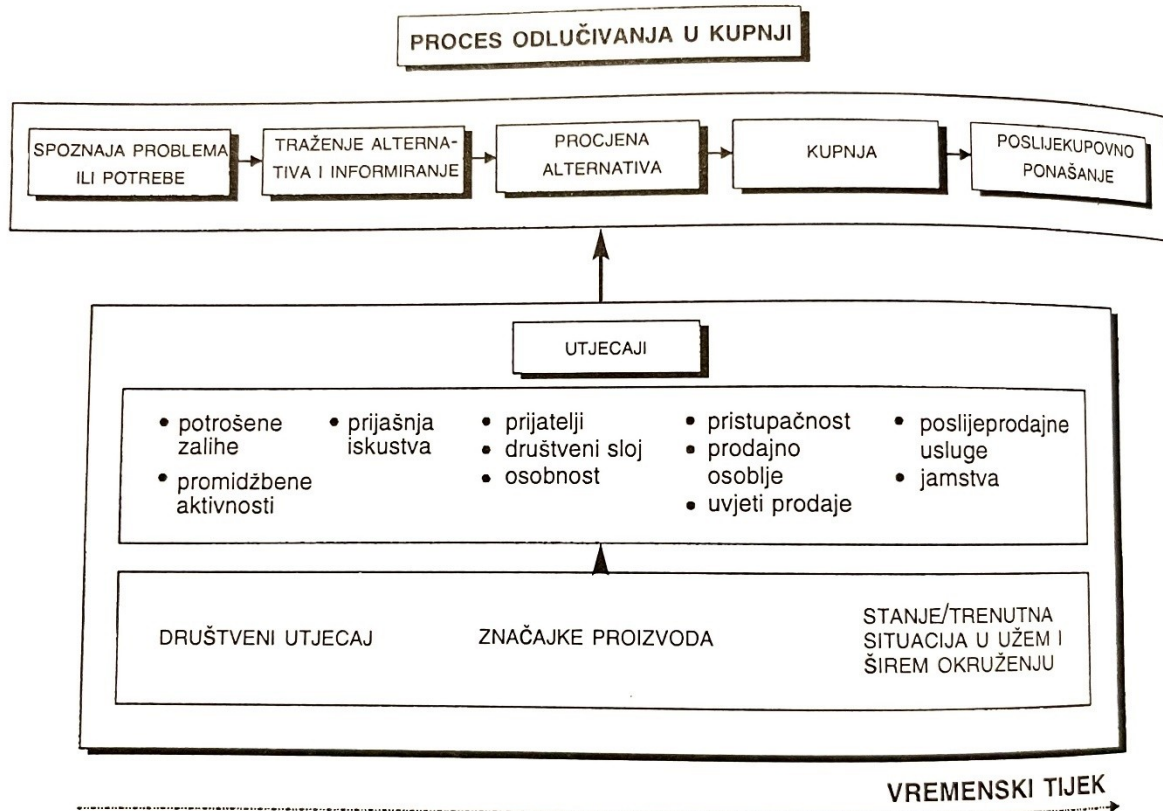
PROCES ODLUČIVANJA U KUPNJI

SPOZNAJA PROBLEMA ILI POTREBE

TRAŽENJE ALTERNATIVA I INFORMIRANJE

PROCJENA ALTERNATIVA

KUPNJA

POSLIJEKUPOVNO PONAŠANJE

UTJECAJI

• potrošene zalihe
• promidžbene aktivnosti

• prijašnja iskustva

• prijatelji
• društveni sloj
• osobnost

• pristupačnost
• prodajno osoblje
• uvjeti prodaje

• poslijeprodajne usluge
• jamstva

DRUŠTVENI UTJECAJ

ZNAČAJKE PROIZVODA

STANJE/TRENUTNA SITUACIJA U UŽEM I ŠIREM OKRUŽENJU

VREMENSKI TIJEK